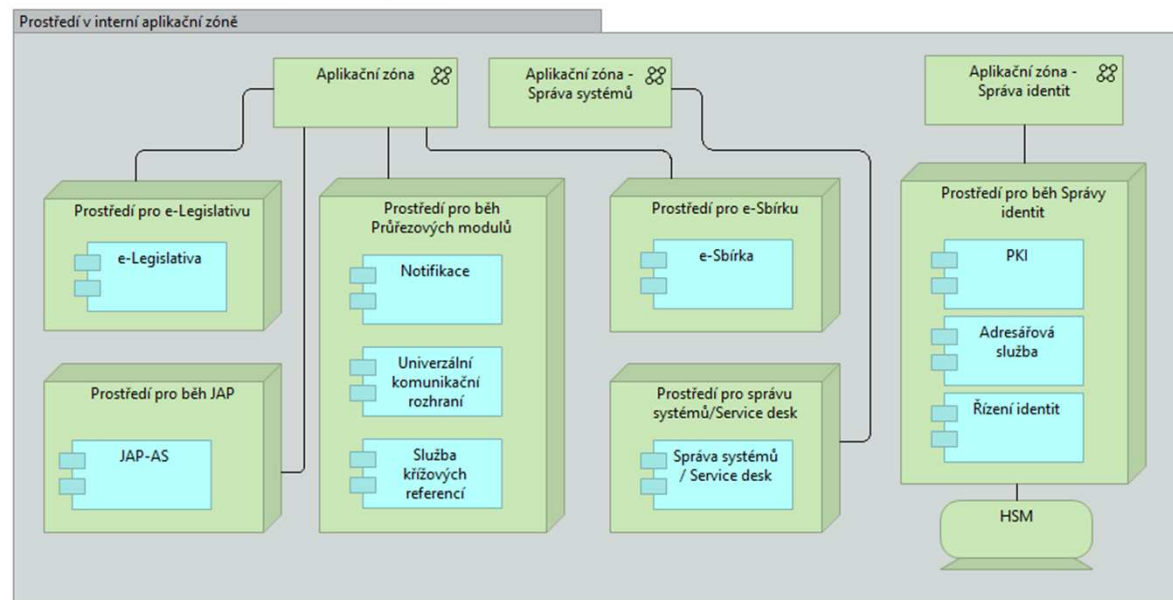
Prostředí v interní aplikační zóně

Aplikační zóna

Aplikační zóna - Správa systémů

Aplikační zóna - Správa identit

Prostředí pro e-Legislativu

e-Legislativa

Prostředí pro běh Průřezových modulů

Notifikace

Univerzální komunikační rozhraní

Služba křížových referencí

Prostředí pro e-Sbírku

e-Sbírka

Prostředí pro běh Správy identit

PKI

Adresářová služba

Řízení identit

Prostředí pro běh JAP

JAP-AS

Prostředí pro správu systémů/Service desk

Správa systémů / Service desk

HSM